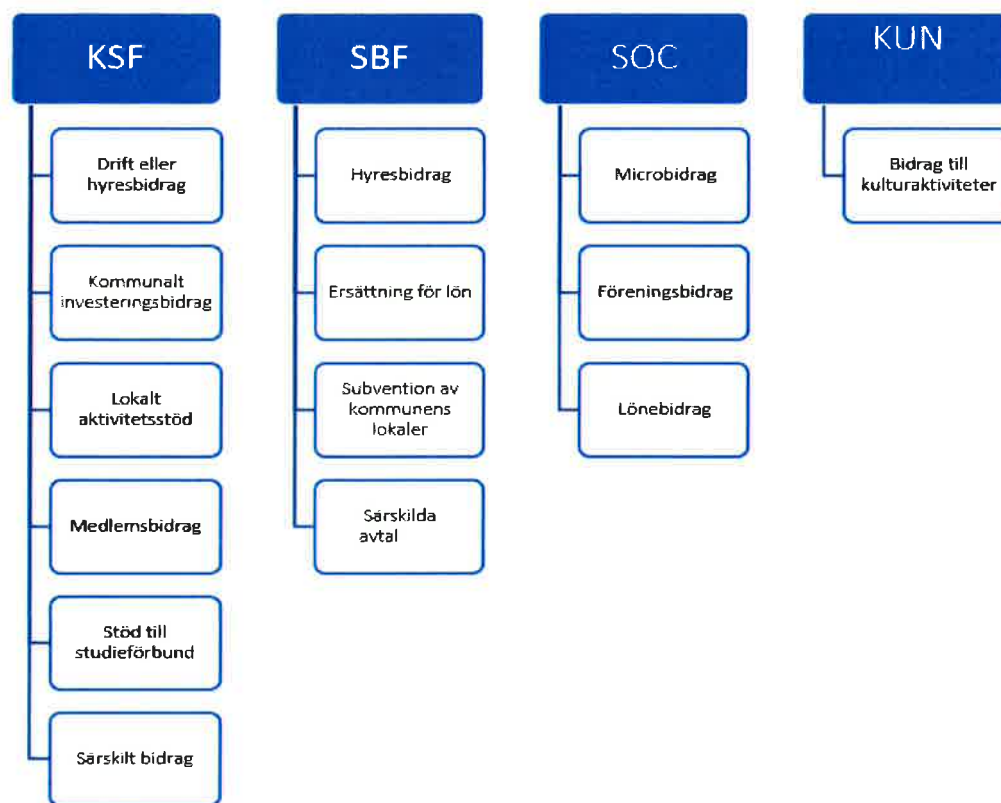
KSF

Drift eller hyresbidrag

Kommunalt investeringsbidrag

Lokalt aktivitetsstöd

Medlemsbidrag

Stöd till studieförbund

Särskilt bidrag

SBF

Hyresbidrag

Ersättning för lön

Subvention av kommunens lokaler

Särskilda avtal

SOC

Microbidrag

Föreningsbidrag

Lönebidrag

KUN

Bidrag till kulturaktiviteter